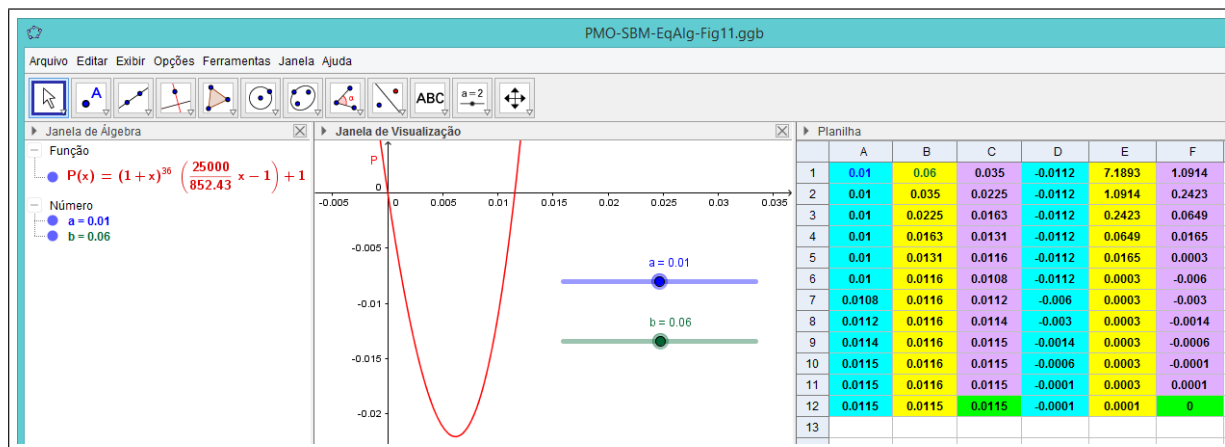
PMO-SBM-EqAlg-Fig11.ggb

Arquivo Editar Exibir Opções Ferramentas Janela Ajuda

ABC
a = 2

Janela de Álgebra

Função
$P(x) = (1+x)^{36}\left(\frac{25000}{852.43}x - 1\right) + 1$

Número
a = 0.01
b = 0.06

Janela de Visualização

P
0
-0.005
0
0.005
0.01
0.015
0.02
0.025
0.03
0.035
-0.005
-0.01
-0.015
-0.02
a = 0.01
b = 0.06

Planilha

| | A | B | C | D | E | F |
|---|---|---|---|---|---|---|
| 1 | 0.01 | 0.06 | 0.035 | -0.0112 | 7.1893 | 1.0914 |
| 2 | 0.01 | 0.035 | 0.0225 | -0.0112 | 1.0914 | 0.2423 |
| 3 | 0.01 | 0.0225 | 0.0163 | -0.0112 | 0.2423 | 0.0649 |
| 4 | 0.01 | 0.0163 | 0.0131 | -0.0112 | 0.0649 | 0.0165 |
| 5 | 0.01 | 0.0131 | 0.0116 | -0.0112 | 0.0165 | 0.0003 |
| 6 | 0.01 | 0.0116 | 0.0108 | -0.0112 | 0.0003 | -0.006 |
| 7 | 0.0108 | 0.0116 | 0.0112 | -0.006 | 0.0003 | -0.003 |
| 8 | 0.0112 | 0.0116 | 0.0114 | -0.003 | 0.0003 | -0.0014 |
| 9 | 0.0114 | 0.0116 | 0.0115 | -0.0014 | 0.0003 | -0.0006 |
| 10 | 0.0115 | 0.0116 | 0.0115 | -0.0006 | 0.0003 | -0.0001 |
| 11 | 0.0115 | 0.0116 | 0.0115 | -0.0001 | 0.0003 | 0.0001 |
| 12 | 0.0115 | 0.0115 | 0.0115 | -0.0001 | 0.0001 | 0 |
| 13 | | | | | | |